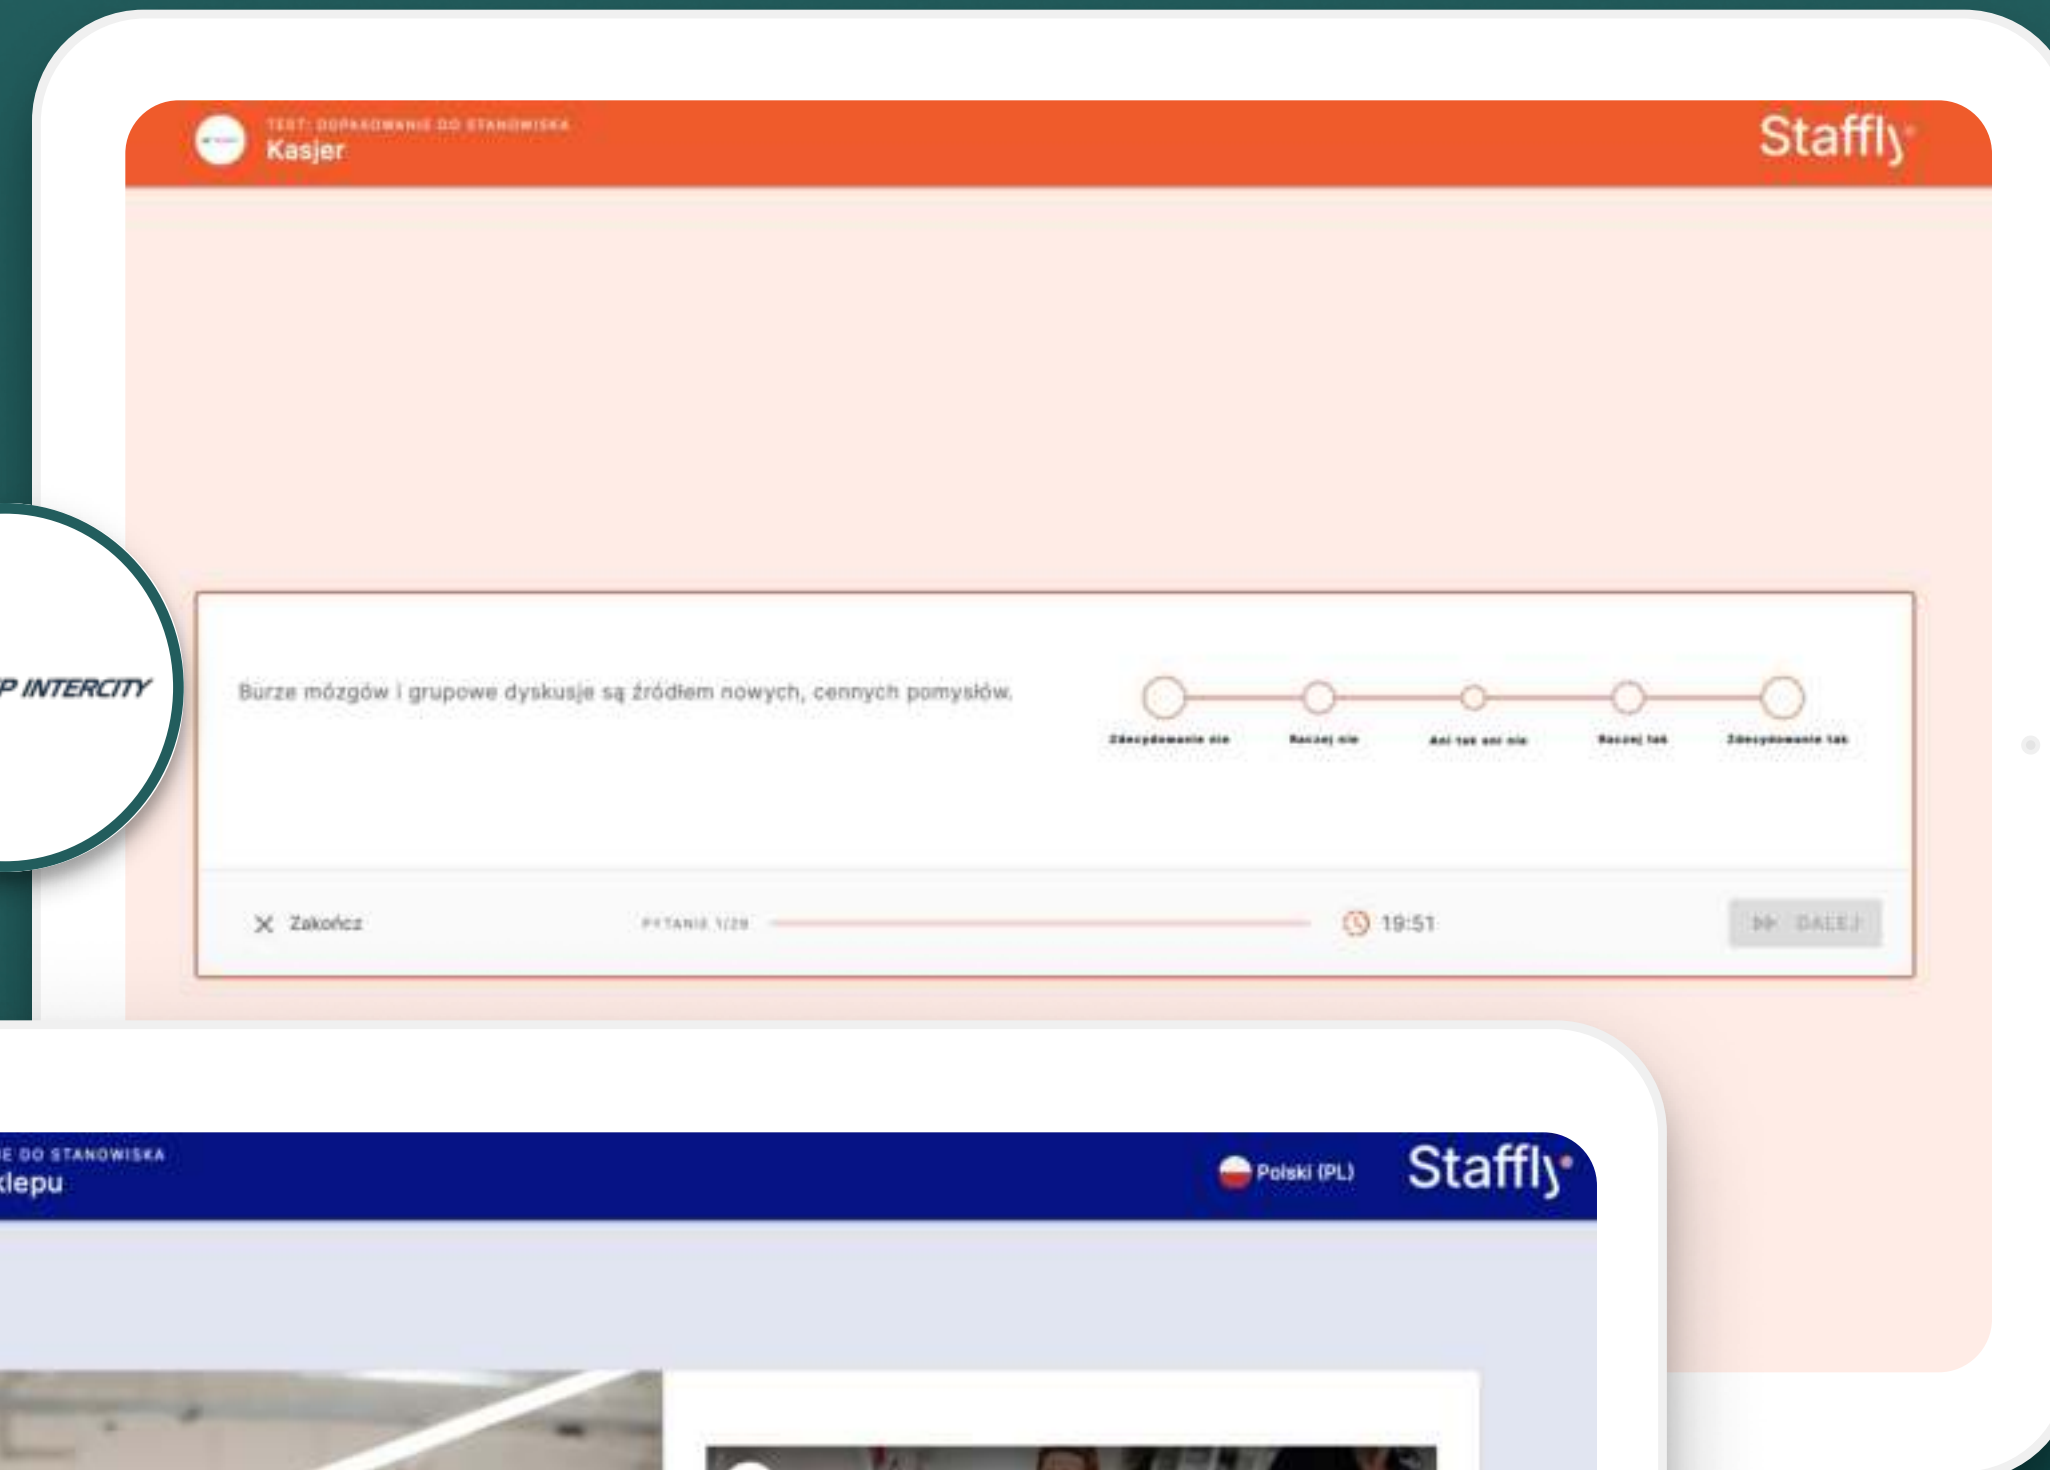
TEST: DOPASOWANIE DO STANOWISKA
Kasjer

Staffly

P INTERCITY

Burze mózgów i grupowe dyskusje są źródłem nowych, cennych pomysłów.

Zdecydowanie nie
Raczej nie
Ani tak ani nie
Raczej tak
Zdecydowanie tak

Zakończ

PYTANIE 1/28

19:51

DALEJ

E DO STANOWISKA
klepu

Polski (PL)

Staffly